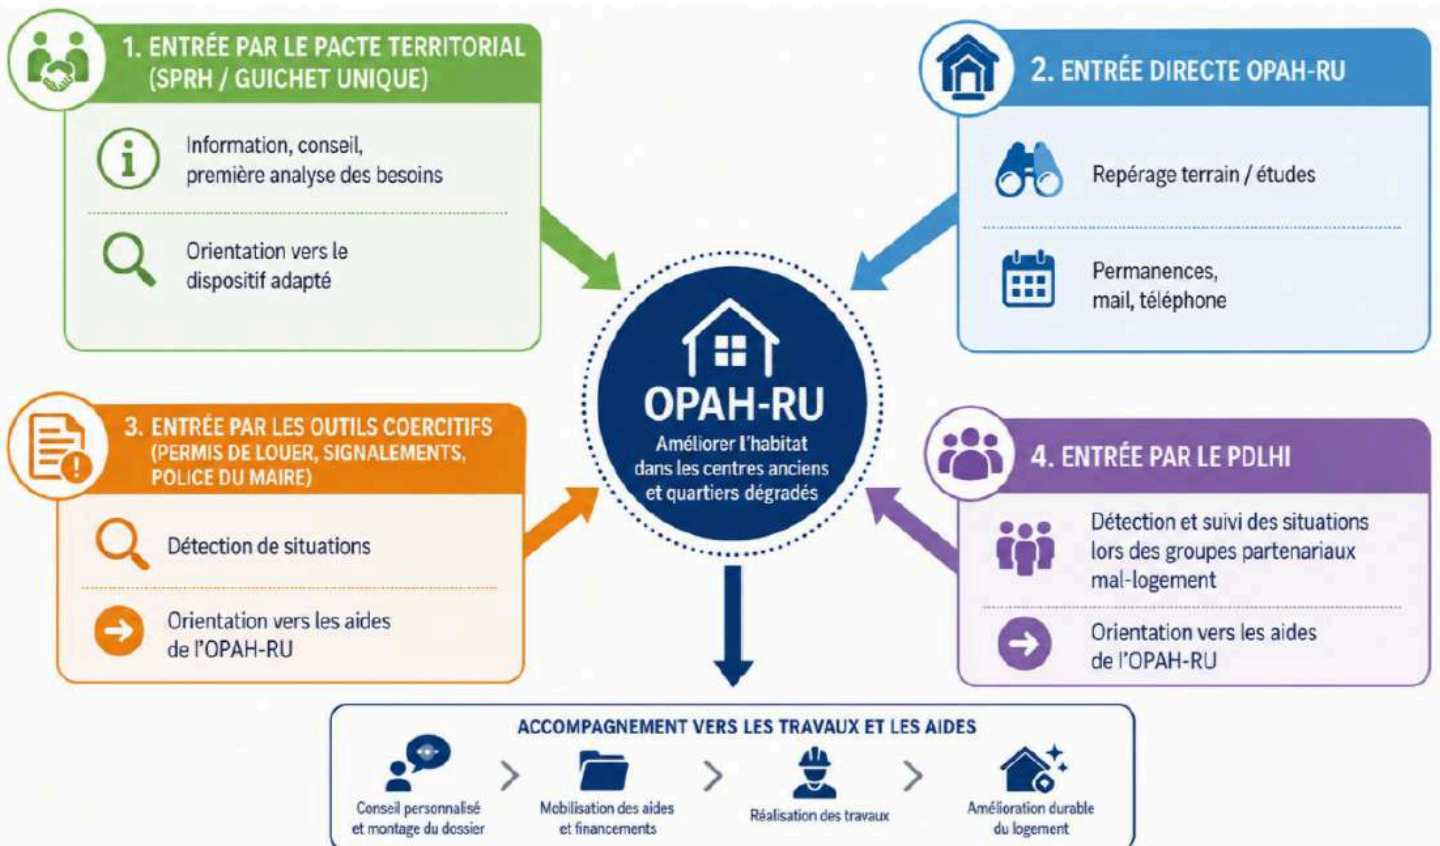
1. ENTRÉE PAR LE PACTE TERRITORIAL (SPRH / GUICHET UNIQUE)

Information, conseil, première analyse des besoins

Orientation vers le dispositif adapté

2. ENTRÉE DIRECTE OPAH-RU

Repérage terrain / études

Permanences, mail, téléphone

OPAH-RU
Améliorer l'habitat dans les centres anciens et quartiers dégradés

3. ENTRÉE PAR LES OUTILS COERCITIFS (PERMIS DE LOUER, SIGNALEMENTS, POLICE DU MAIRE)

Détection de situations

Orientation vers les aides de l'OPAH-RU

4. ENTRÉE PAR LE PDLHI

Détection et suivi des situations lors des groupes partenariaux mal-logement

Orientation vers les aides de l'OPAH-RU

ACCOMPAGNEMENT VERS LES TRAVAUX ET LES AIDES

Conseil personnalisé et montage du dossier

Mobilisation des aides et financements

Réalisation des travaux

Amélioration durable du logement